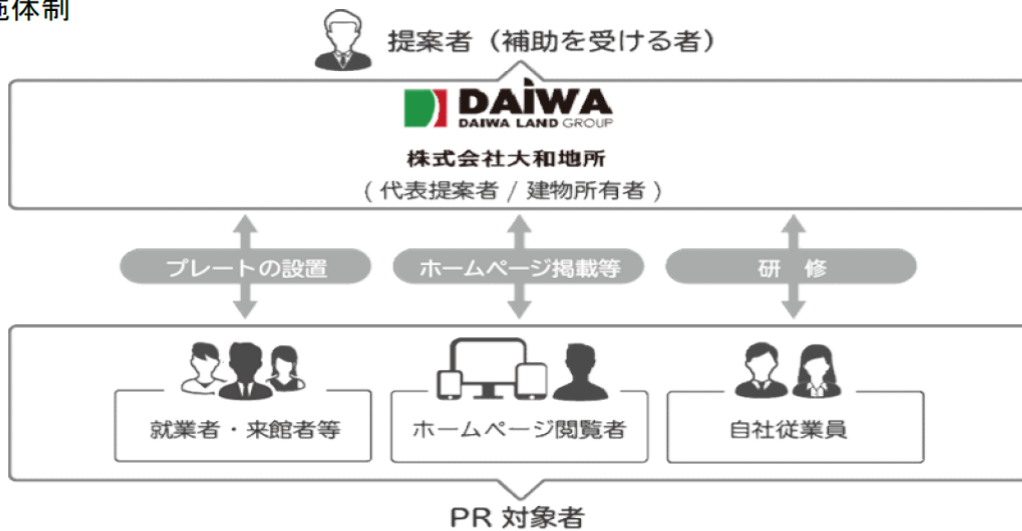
施体制

提案者（補助を受ける者）

DAIWA
DAIWA LAND GROUP

株式会社大和地所
（代表提案者 / 建物所有者）

プレートの設置

ホームページ掲載等

研　修

就業者・来館者等

ホームページ閲覧者

自社従業員

PR 対象者